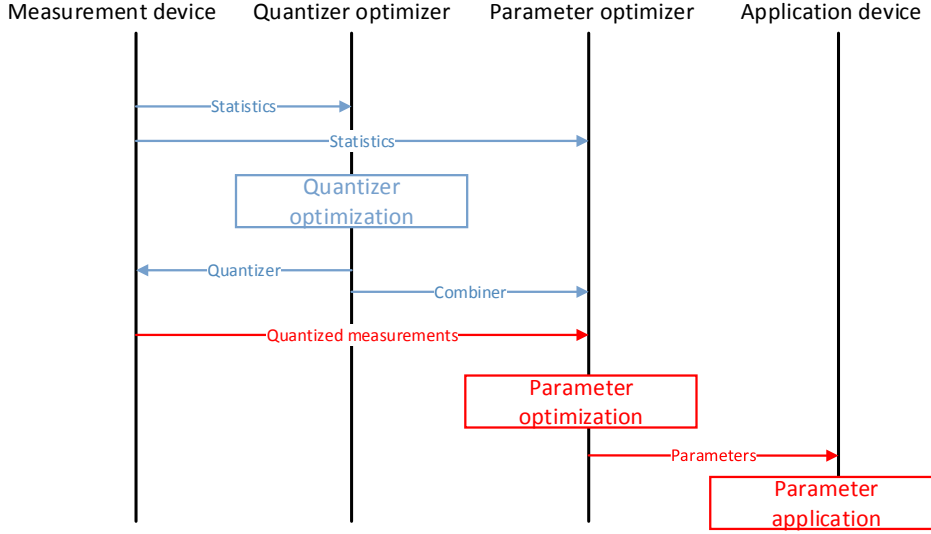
Measurement device
Quantizer optimizer
Parameter optimizer
Application device

Statistics

Statistics

Quantizer optimization

Quantizer

Combiner

Quantized measurements

Parameter optimization

Parameters

Parameter application